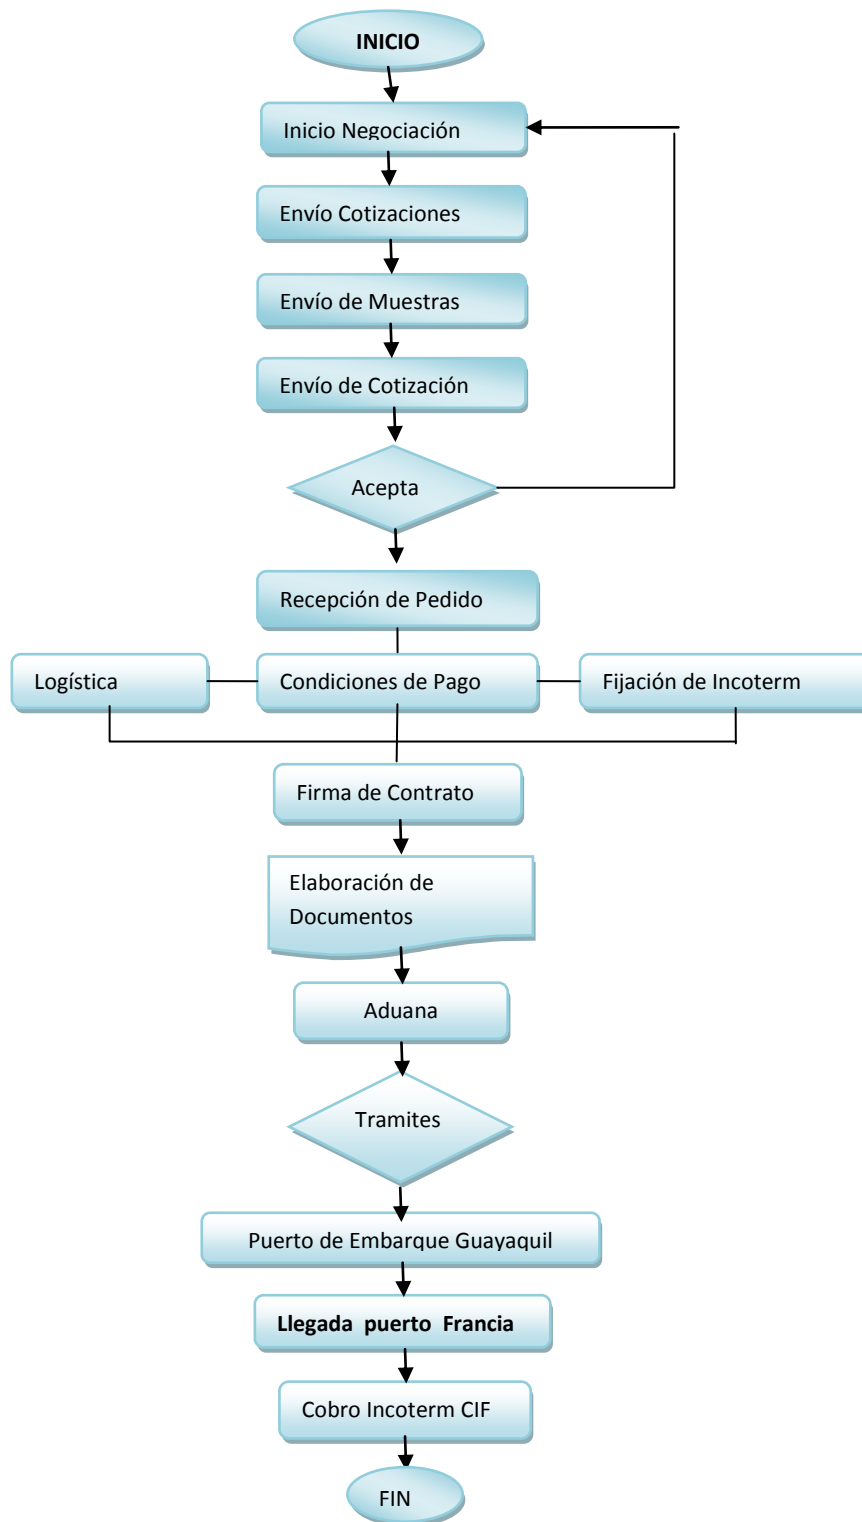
INICIO

Inicio Negociación

Envío Cotizaciones

Envío de Muestras

Envío de Cotización

Acepta

Recepción de Pedido

Logística

Condiciones de Pago

Fijación de Incoterm

Firma de Contrato

Elaboración de Documentos

Aduana

Tramites

Puerto de Embarque Guayaquil

Llegada puerto Francia

Cobro Incoterm CIF

FIN